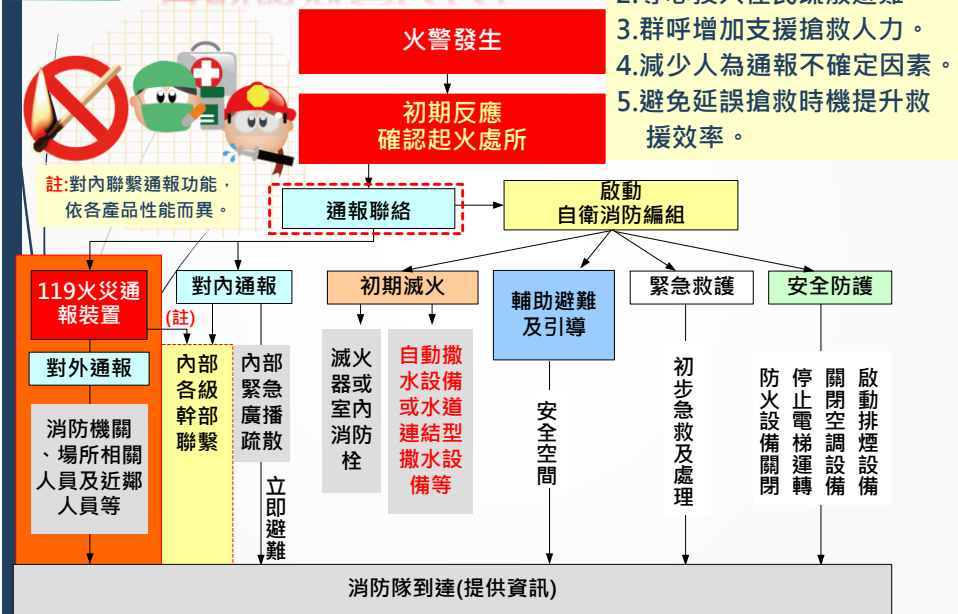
3.群呼增加支援搶救人力。
4.減少人為通報不確定因素。
5.避免延誤搶救時機提升救援效率。

火警發生

初期反應
確認起火處所

註:對內聯繫通報功能，依各產品性能而異。

通報聯絡

啟動
自衛消防編組

119火災通報裝置

(註)

對外通報

消防機關、場所相關人員及近鄰人員等

對內通報

內部各級幹部聯繫

內部緊急廣播疏散

立即避難

初期滅火

滅火器或室內消防栓

自動撒水設備或水道連結型撒水設備等

輔助避難及引導

安全空間

緊急救護

初步急救及處理

安全防護

防火設備關閉

停止電梯運轉

關閉空調設備

啟動排煙設備

消防隊到達(提供資訊)